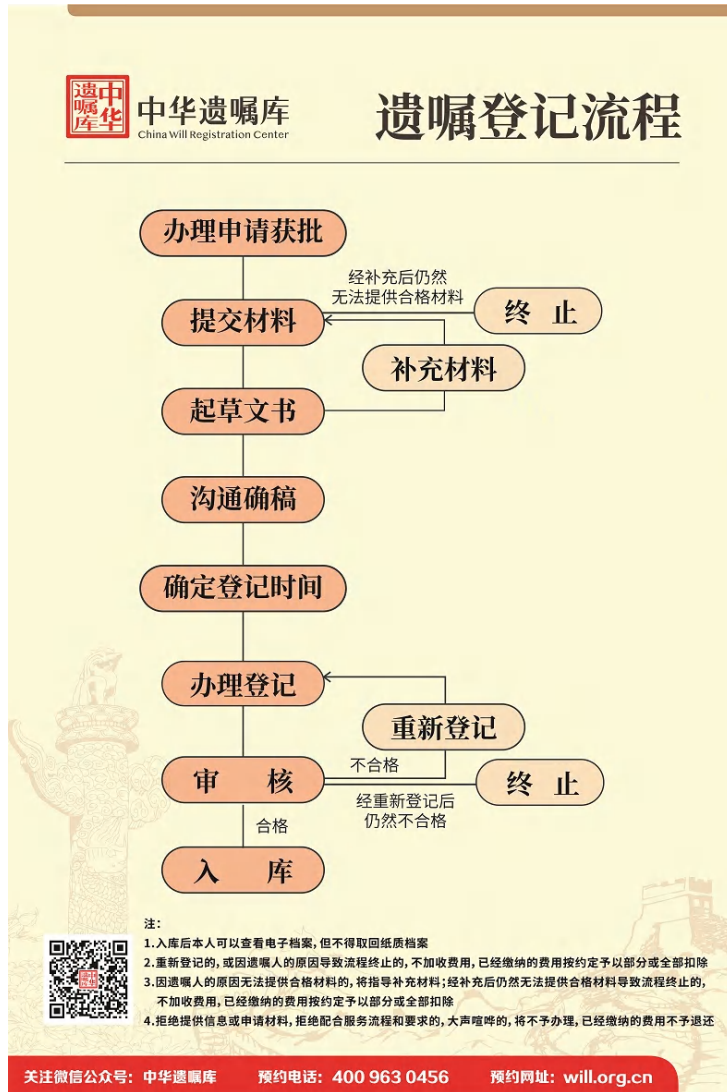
中华遗嘱库

中华遗嘱库
China Will Registration Center

遗嘱登记流程

办理申请获批

经补充后仍然无法提供合格材料

提交材料

终 止

补充材料

起草文书

沟通确稿

确定登记时间

办理登记

重新登记

审 核

不合格

终 止

经重新登记后仍然不合格

合格

入 库

注:
1.入库后本人可以查看电子档案,但不得取回纸质档案
2.重新登记的,或因遗嘱人的原因导致流程终止的,不加收费用,已经缴纳的费用按约定予以部分或全部扣除
3.因遗嘱人的原因无法提供合格材料的,将指导补充材料;经补充后仍然无法提供合格材料导致流程终止的,不加收费用,已经缴纳的费用按约定予以部分或全部扣除
4.拒绝提供信息或申请材料,拒绝配合服务流程和要求的,大声喧哗的,将不予办理,已经缴纳的费用不予退还

关注微信公众号:中华遗嘱库 预约电话:400 963 0456 预约网址:will.org.cn